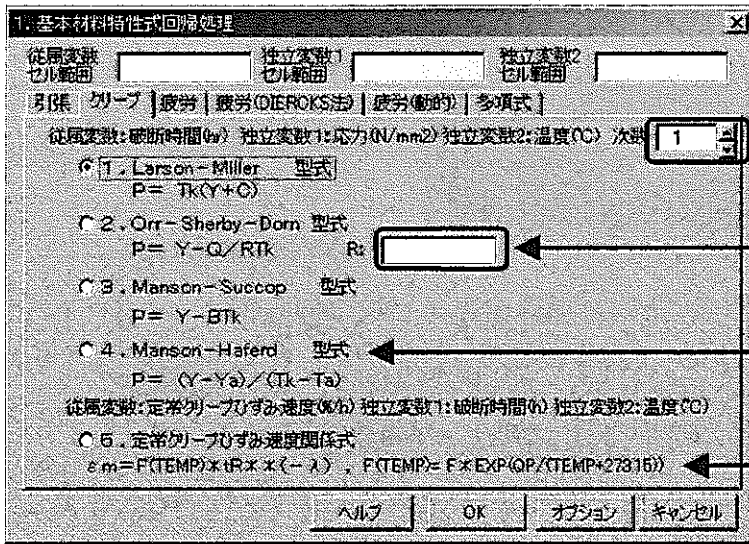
1. 基本材料特性式回帰処理

従属変数セル範囲 独立変数1セル範囲 独立変数2セル範囲

引張 | クリープ | 疲労 | 疲労(DIERCKS法) | 疲労(動的) | 多項式

従属変数:破断時間(h) 独立変数1:応力(N/mm2) 独立変数2:温度(C) 次数 1

1. Larson－Miller 型式
P＝ Tk(Y＋C)

2. Orr－Sherby－Dorn 型式
P＝ Y－Q／RTk R:

3. Manson－Succop 型式
P＝ Y－BTk

4. Manson－Haferd 型式
P＝ (Y－Ya)／(Tk－Ta)

従属変数:定常クリープひずみ速度(%/h) 独立変数1:破断時間(h) 独立変数2:温度(C)

5. 定常クリープひずみ速度関係式
$\varepsilon$m＝F(TEMP)＊tR＊＊(－$\lambda$), F(TEMP)＝F＊EXP(QP/(TEMP+273.15))

ヘルプ OK オプション キャンセル